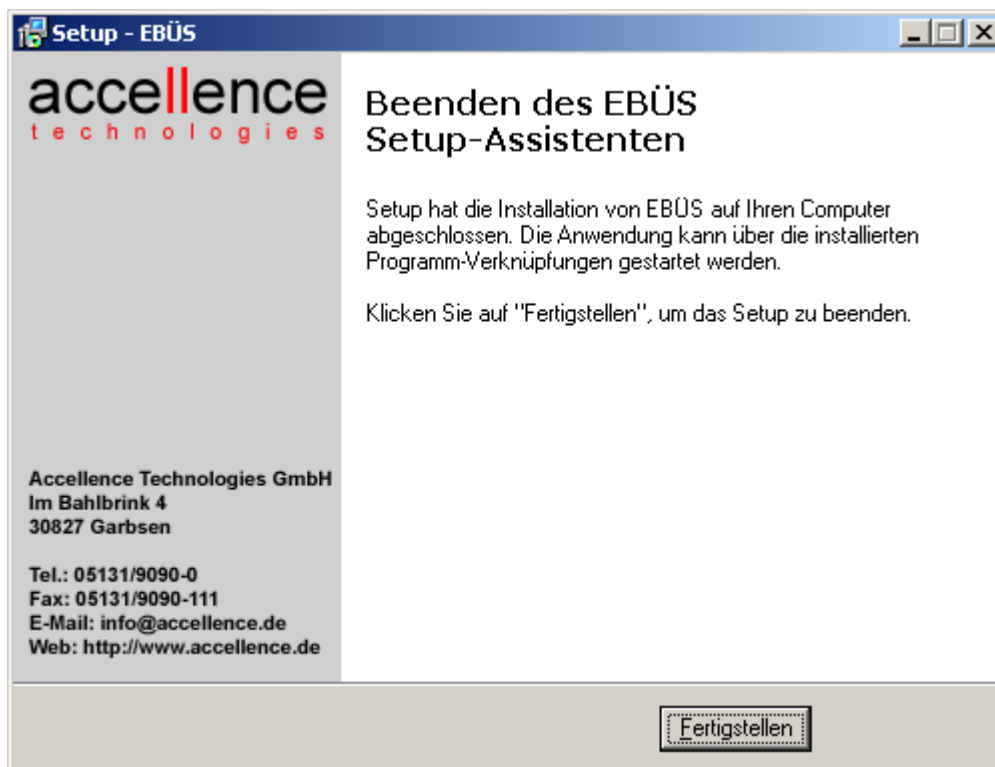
Setup - EBÜS

accellence
technologies

Accellence Technologies GmbH
Im Bahlbrink 4
30827 Garbsen

Tel.: 05131/9090-0
Fax: 05131/9090-111
E-Mail: info@accellence.de
Web: http://www.accellence.de

Beenden des EBÜS Setup-Assistenten

Setup hat die Installation von EBÜS auf Ihren Computer abgeschlossen. Die Anwendung kann über die installierten Programm-Verknüpfungen gestartet werden.

Klicken Sie auf "Fertigstellen", um das Setup zu beenden.

Fertigstellen